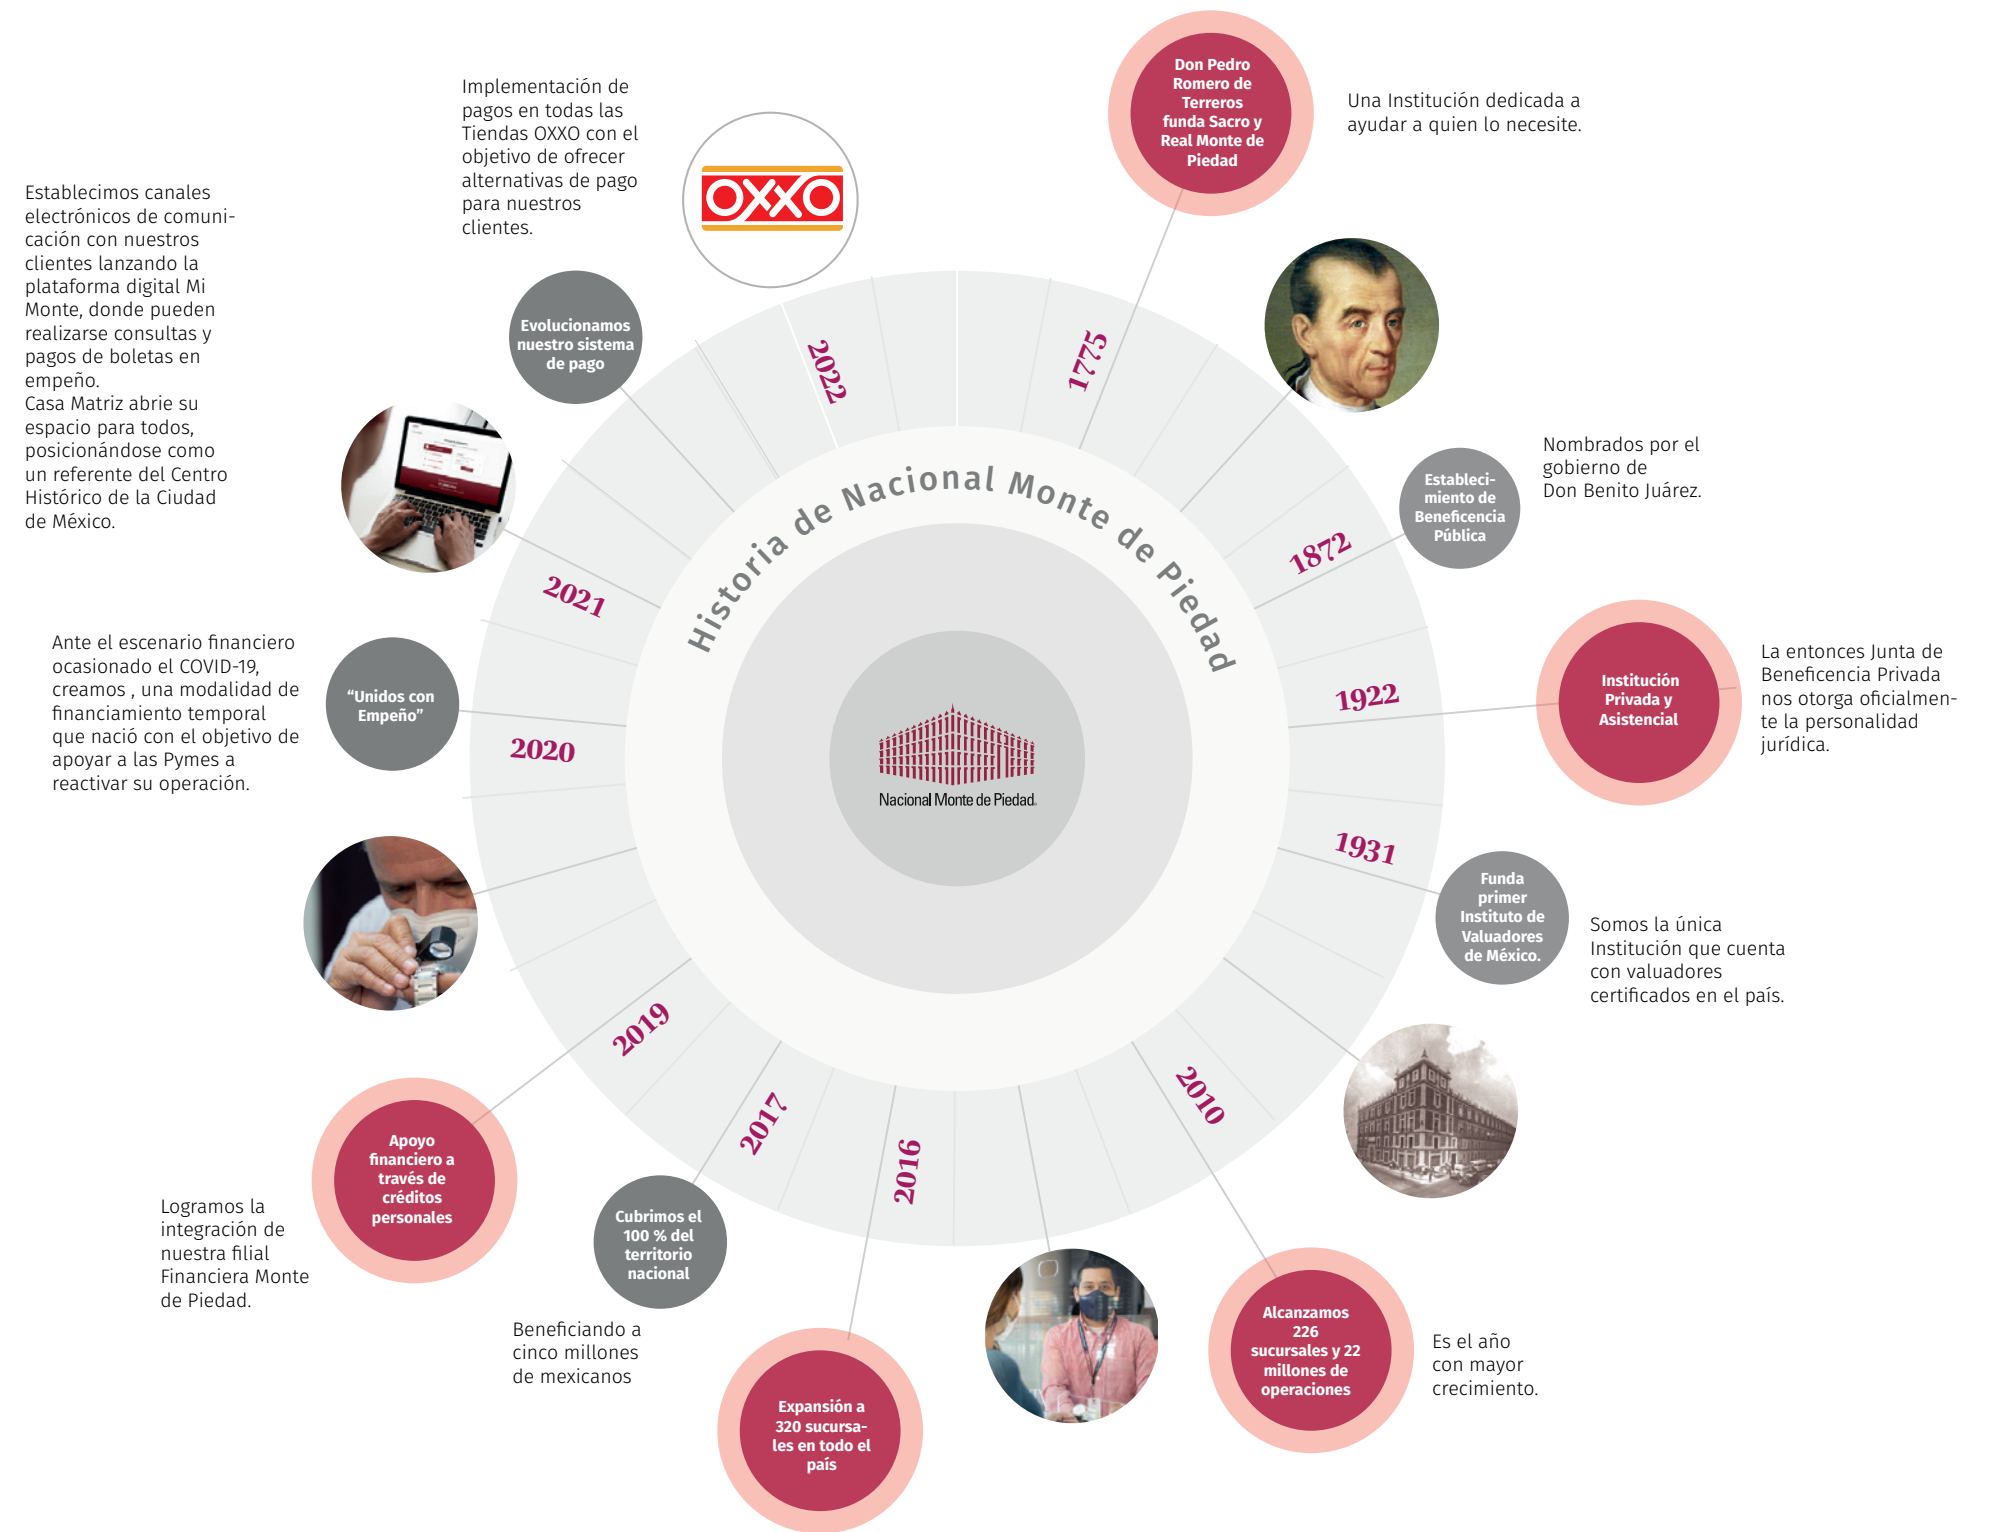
Historia de Nacional Monte de Piedad

Nacional Monte de Piedad.

1775

Don Pedro Romero de Terreros funda Sacro y Real Monte de Piedad

Una Institución dedicada a ayudar a quien lo necesite.

1872

Establecimiento de Beneficencia Pública

Nombrados por el gobierno de Don Benito Juárez.

1922

Institución Privada y Asistencial

La entonces Junta de Beneficencia Privada nos otorga oficialmente la personalidad jurídica.

1931

Funda primer Instituto de Valuadores de México.

Somos la única Institución que cuenta con valuadores certificados en el país.

2010

Alcanzamos 226 sucursales y 22 millones de operaciones

Es el año con mayor crecimiento.

2016

Expansión a 320 sucursales en todo el país

2017

Cubrimos el 100 % del territorio nacional

Beneficiando a cinco millones de mexicanos

2019

Apoyo financiero a través de créditos personales

Logramos la integración de nuestra filial Financiera Monte de Piedad.

2020

"Unidos con Empeño"

Ante el escenario financiero ocasionado el COVID-19, creamos , una modalidad de financiamiento temporal que nació con el objetivo de apoyar a las Pymes a reactivar su operación.

2021

Establecimos canales electrónicos de comunicación con nuestros clientes lanzando la plataforma digital Mi Monte, donde pueden realizarse consultas y pagos de boletas en empeño.
Casa Matriz abre su espacio para todos, posicionándose como un referente del Centro Histórico de la Ciudad de México.

2022

Evolucionamos nuestro sistema de pago

OXXO

Implementación de pagos en todas las Tiendas OXXO con el objetivo de ofrecer alternativas de pago para nuestros clientes.